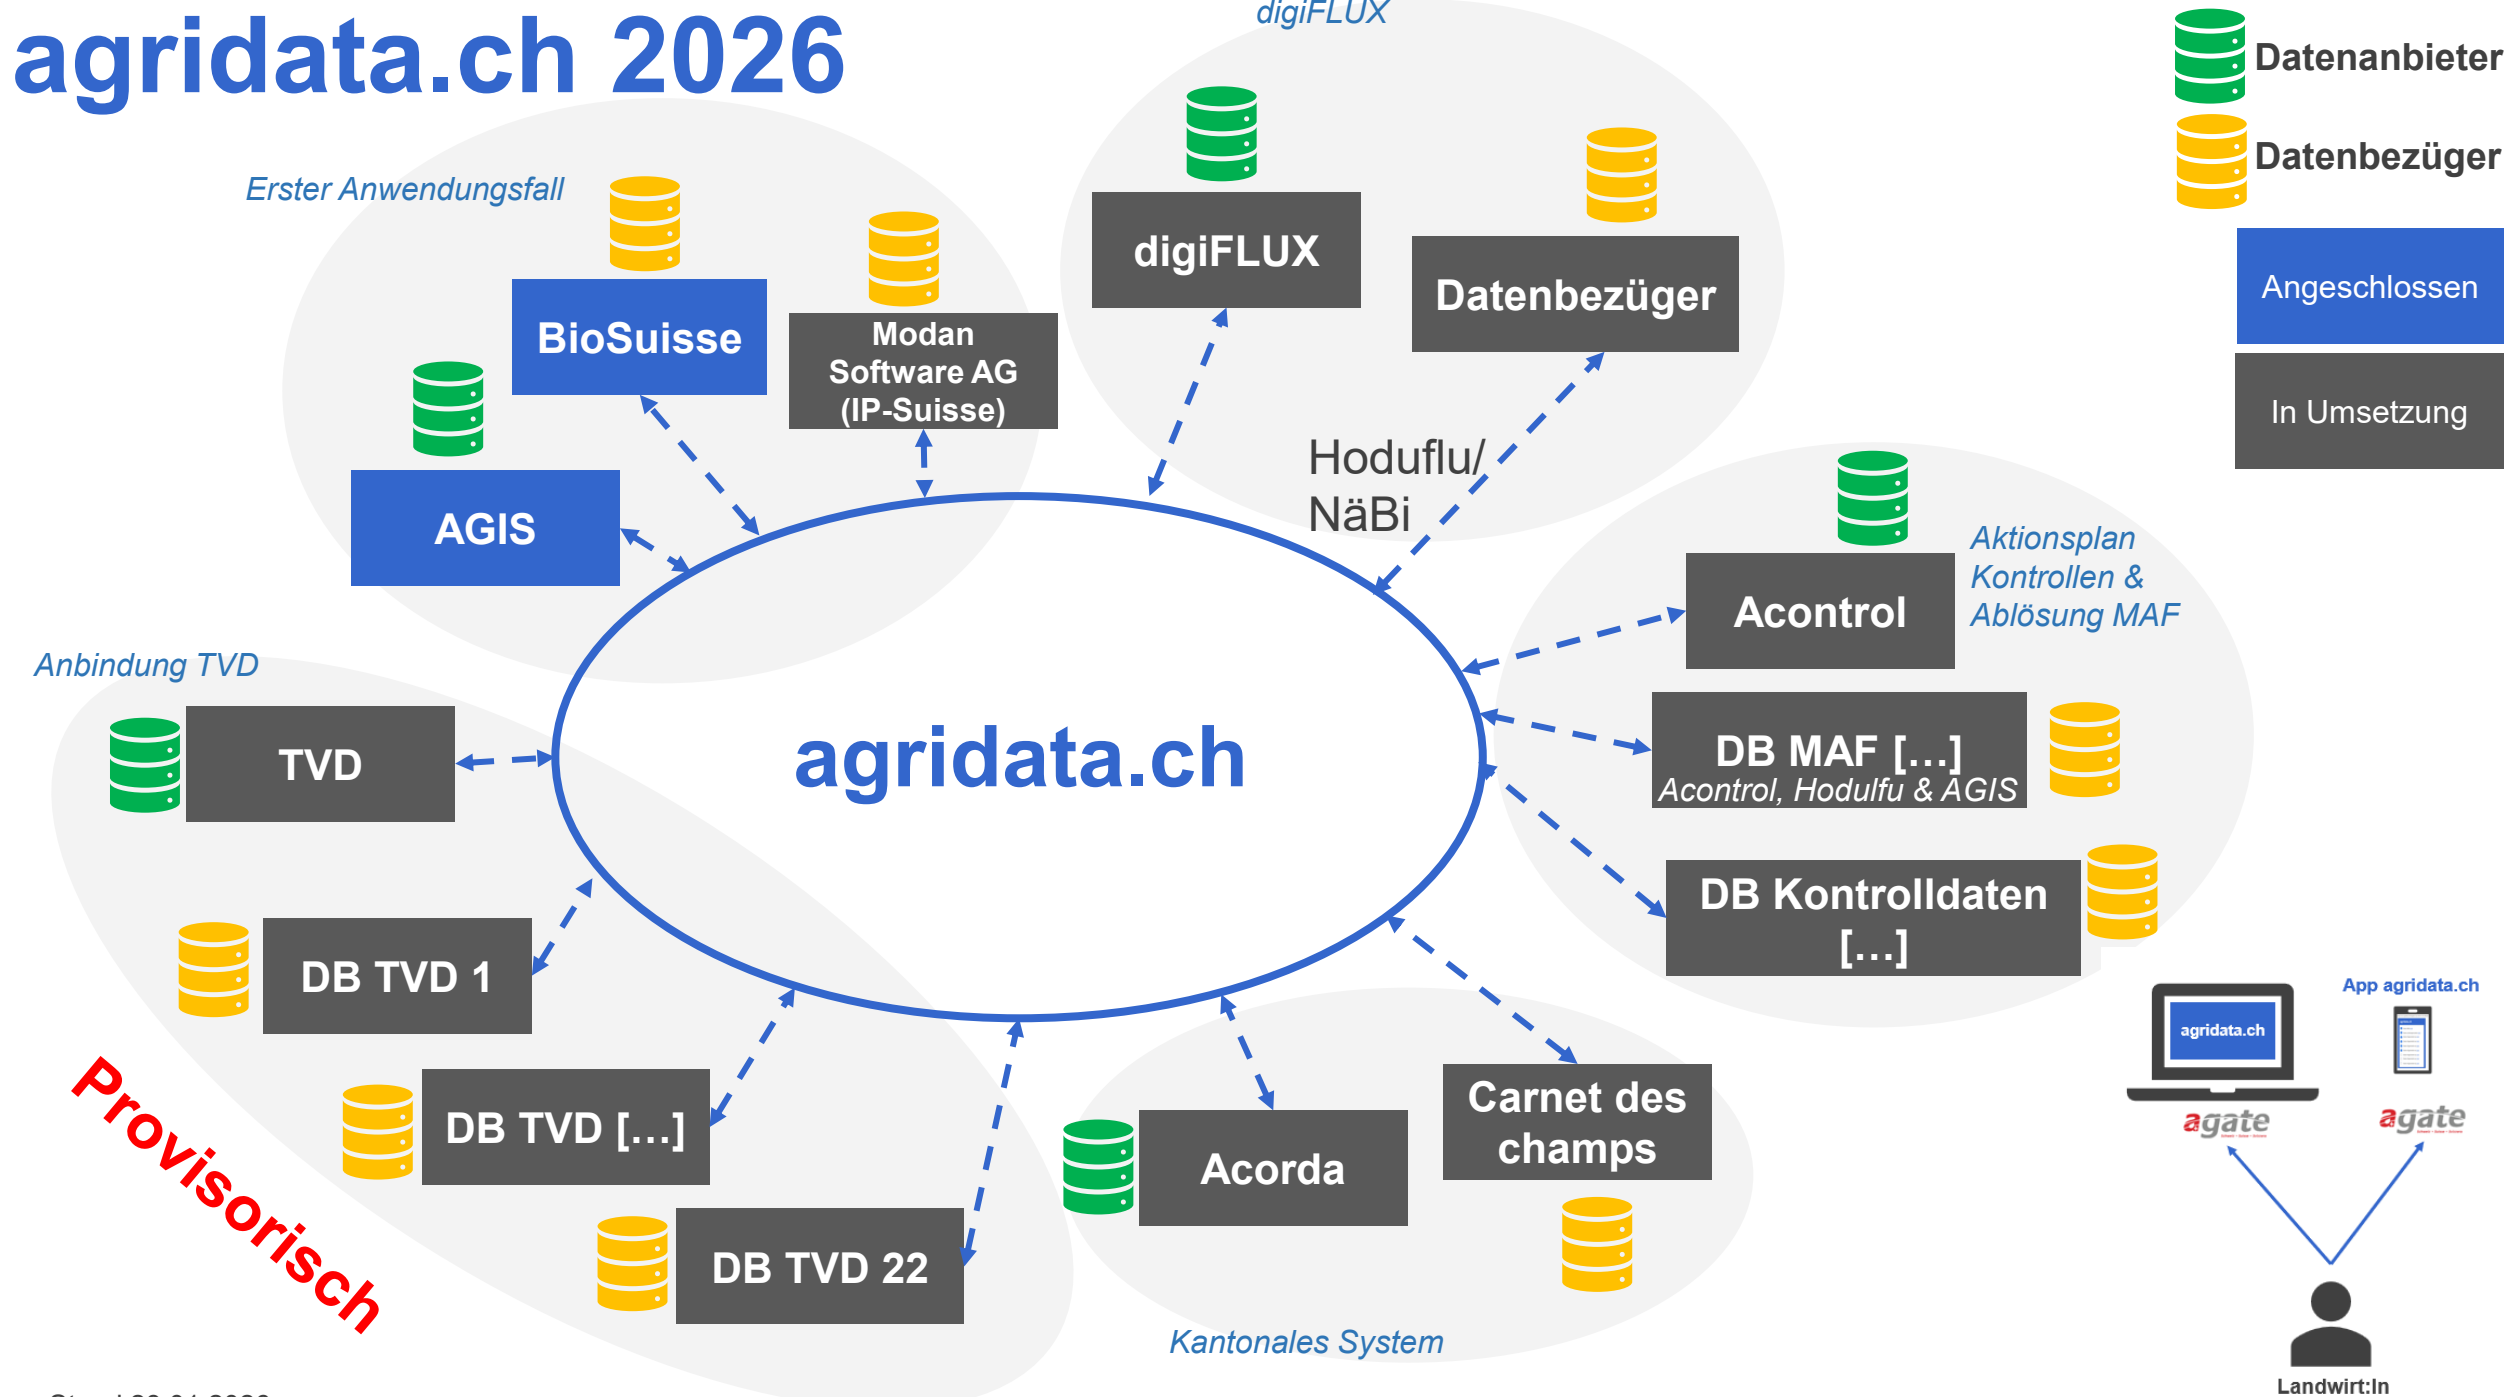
agridata.ch 2026

digiFLUX

Datenanbieter

Datenbezüger

Angeschlossen

In Umsetzung

Erster Anwendungsfall

BioSuisse

Modan Software AG (IP-Suisse)

AGIS

digiFLUX

Datenbezüger

Hodufl u/ NäBi

Aktionsplan Kontrollen & Ablösung MAF

Acontrol

DB MAF […] Acontrol, Hodulfu & AGIS

DB Kontrolldaten […]

Anbindung TVD

TVD

agridata.ch

DB TVD 1

DB TVD […]

DB TVD 22

Provisorisch

Acorda

Carnet des champs

Kantonales System

App agridata.ch

agridata.ch

agate

agate

Landwirt:In

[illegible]